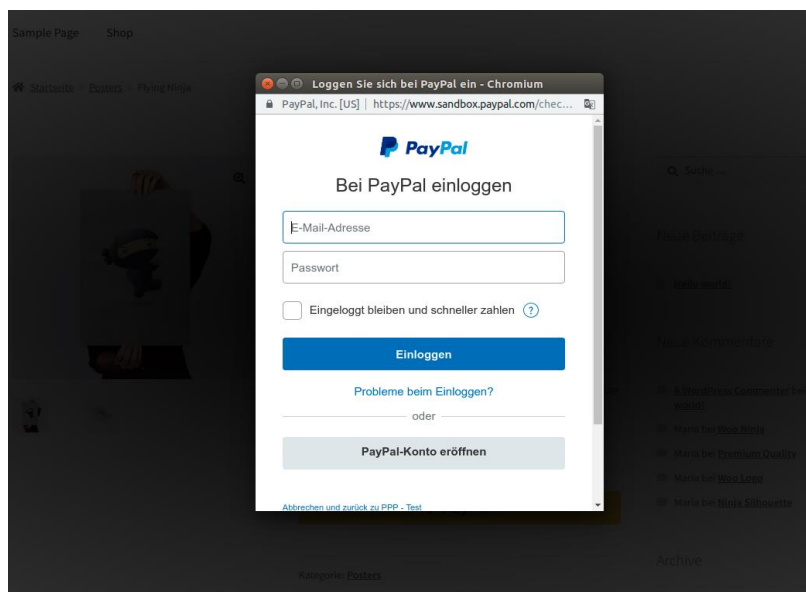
Sample Page Shop

Startseite / Posters / Flying Ninja

Loggen Sie sich bei PayPal ein - Chromium

PayPal, Inc. [US] | https://www.sandbox.paypal.com/chec...

PayPal

Bei PayPal einloggen

E-Mail-Adresse

Passwort

Eingeloggt bleiben und schneller zahlen ?

Einloggen

Probleme beim Einloggen?

oder

PayPal-Konto eröffnen

Abbrechen und zurück zu PPP - Test

Suche...

Neue Beiträge

Hello world!

Neue Kommentare

A WordPress Commenter bei Hello world!

Maria bei Woo Ninja

Maria bei Premium Quality

Maria bei Woo Logo

Maria bei Ninja Silhouette

Archive

Kategorie: Posters